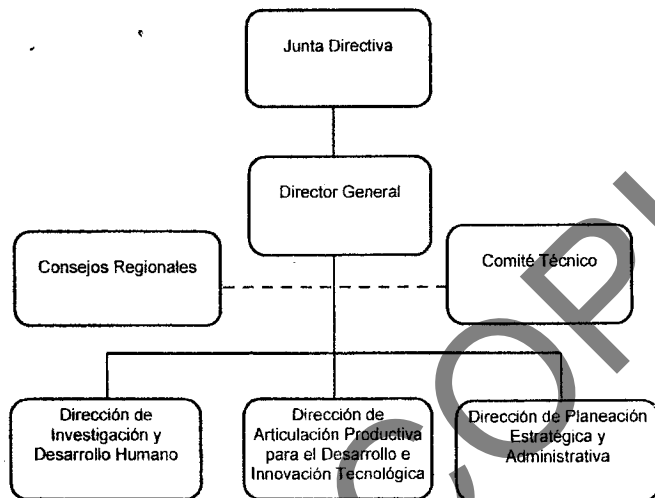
Junta Directiva

Director General

Consejos Regionales

Comité Técnico

Dirección de Investigación y Desarrollo Humano

Dirección de Articulación Productiva para el Desarrollo e Innovación Tecnológica

Dirección de Planeación Estratégica y Administrativa

COPIA